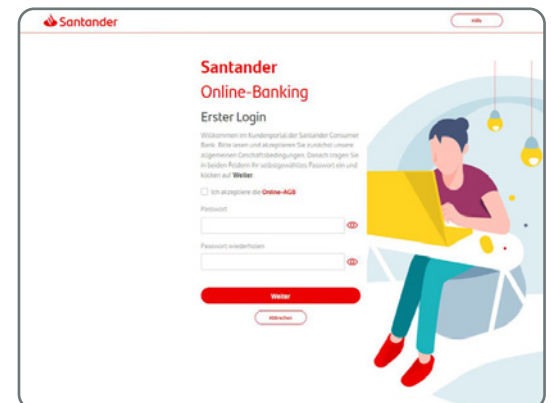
Santander

Hilfe

Santander

Online-Banking

Erster Login

Willkommen im Kundenportal der Santander Consumer Bank. Bitte lesen und akzeptieren Sie zunächst unsere allgemeinen Geschäftsbedingungen. Danach tragen Sie in beiden Feldern Ihr selbstgewähltes Passwort ein und klicken auf "Weiter".

Ich akzeptiere die Online-AGB

Passwort

Passwort wiederholen

Weiter

Abbrechen